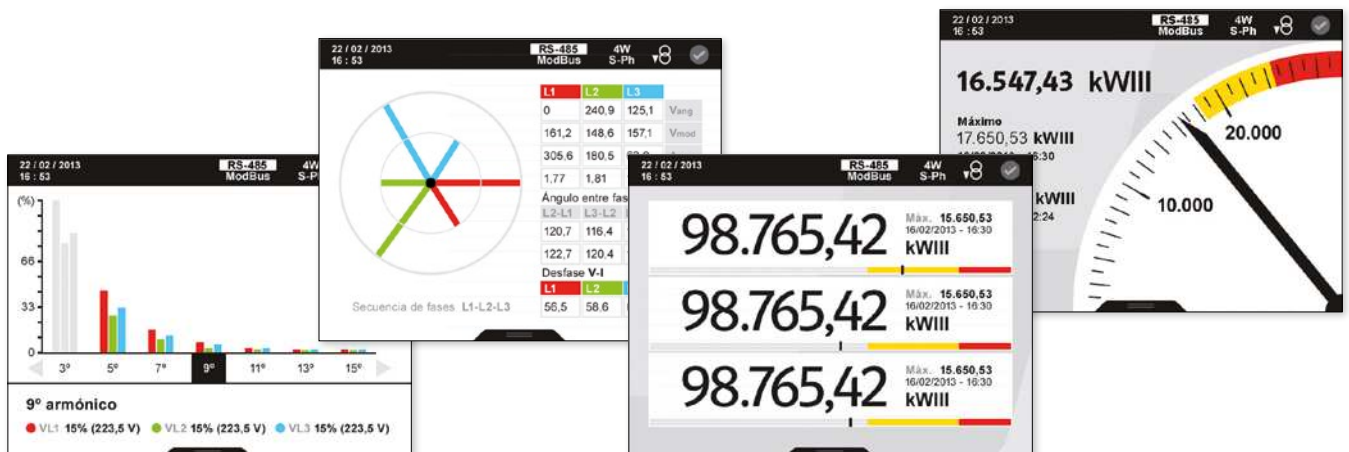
22 / 02 / 2013
16 : 53
RS-485
ModBus
4W
S-Ph

(%)
66
33
0
3°
5°
7°
9°
11°
13°
15°

9º armónico
VL1 15% (223,5 V) VL2 15% (223,5 V) VL3 15% (223,5 V)

22 / 02 / 2013
16 : 53
RS-485
ModBus
4W
S-Ph

| L1 | L2 | L3 | |
|---|---|---|---|
| 0 | 240,9 | 125,1 | Vang |
| 161,2 | 148,6 | 157,1 | Vmod |
| 305,6 | 180,5 | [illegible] | |
| 1,77 | 1,81 | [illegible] | |

Ángulo entre fas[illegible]

| L2-L1 | L3-L2 | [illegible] |
|---|---|---|
| 120,7 | 116,4 | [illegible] |
| 122,7 | 120,4 | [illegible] |

Desfase V-I

| L1 | L2 | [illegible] |
|---|---|---|
| 56,5 | 58,6 | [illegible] |

Secuencia de fases L1-L2-L3

22 / 02 / 2013
16 : 53
RS-485
ModBus
4W
S-Ph

98.765,42 Máx. 15.650,53 16/02/2013 - 16:30 kWIII
98.765,42 Máx. 15.650,53 16/02/2013 - 16:30 kWIII
98.765,42 Máx. 15.650,53 16/02/2013 - 16:30 kWIII

22 / 02 / 2013
16 : 53
RS-485
ModBus
4W
S-Ph

16.547,43 kWIII
Máximo
17.650,53 kWIII
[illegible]:30
kWIII
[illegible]2:24
20.000
10.000